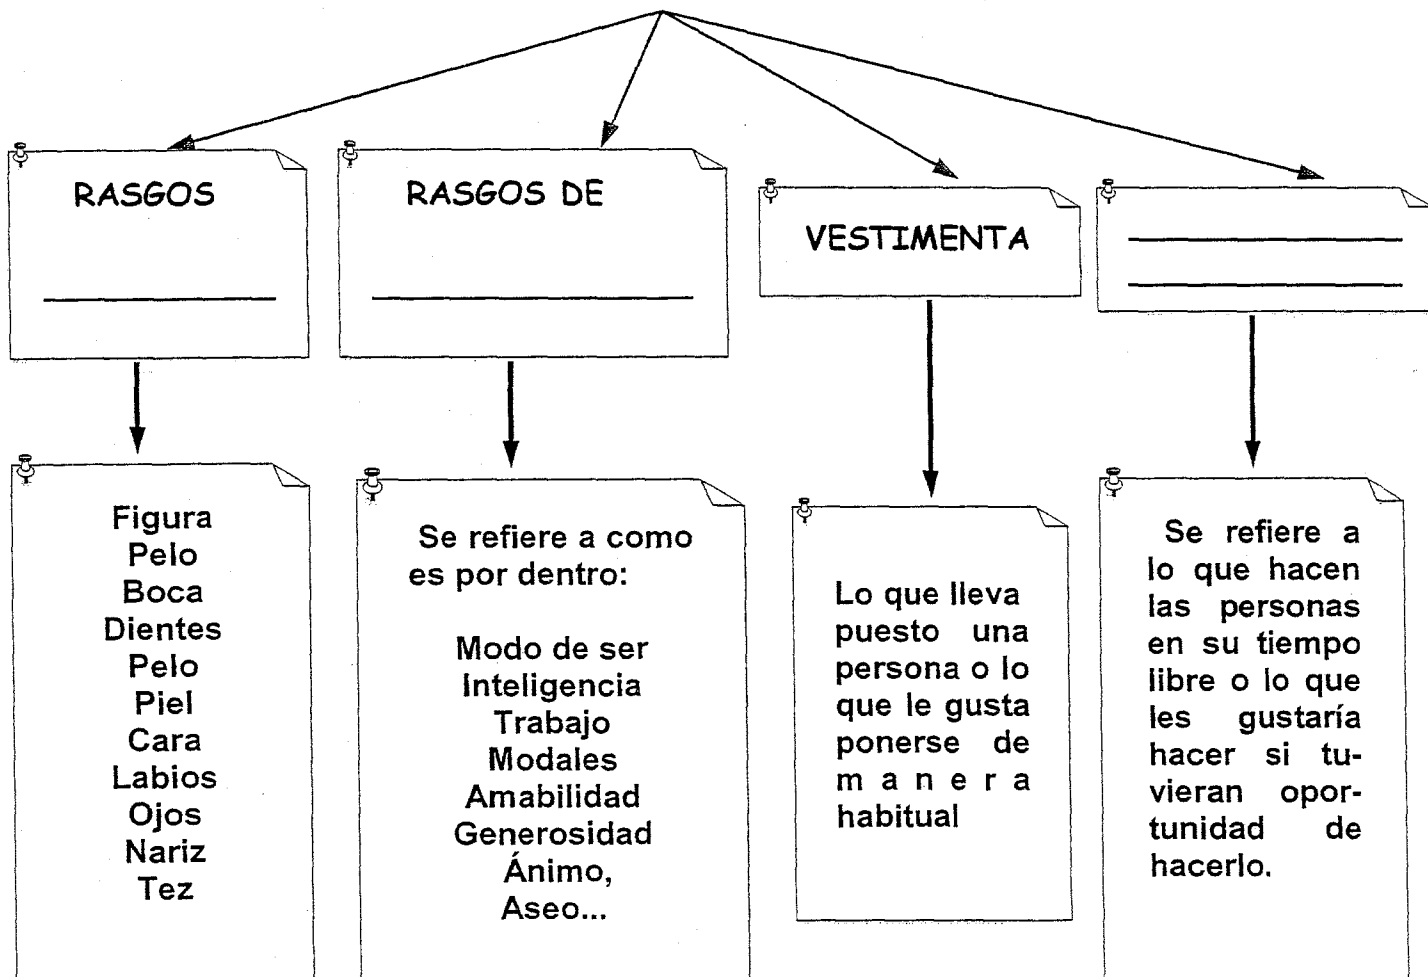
RASGOS

______________

RASGOS DE

______________

VESTIMENTA

______________
______________

Figura
Pelo
Boca
Dientes
Pelo
Piel
Cara
Labios
Ojos
Nariz
Tez

Se refiere a como es por dentro:

Modo de ser
Inteligencia
Trabajo
Modales
Amabilidad
Generosidad
Ánimo,
Aseo...

Lo que lleva puesto una persona o lo que le gusta ponerse de m a n e r a habitual

Se refiere a lo que hacen las personas en su tiempo libre o lo que les gustaría hacer si tuvieran oportunidad de hacerlo.